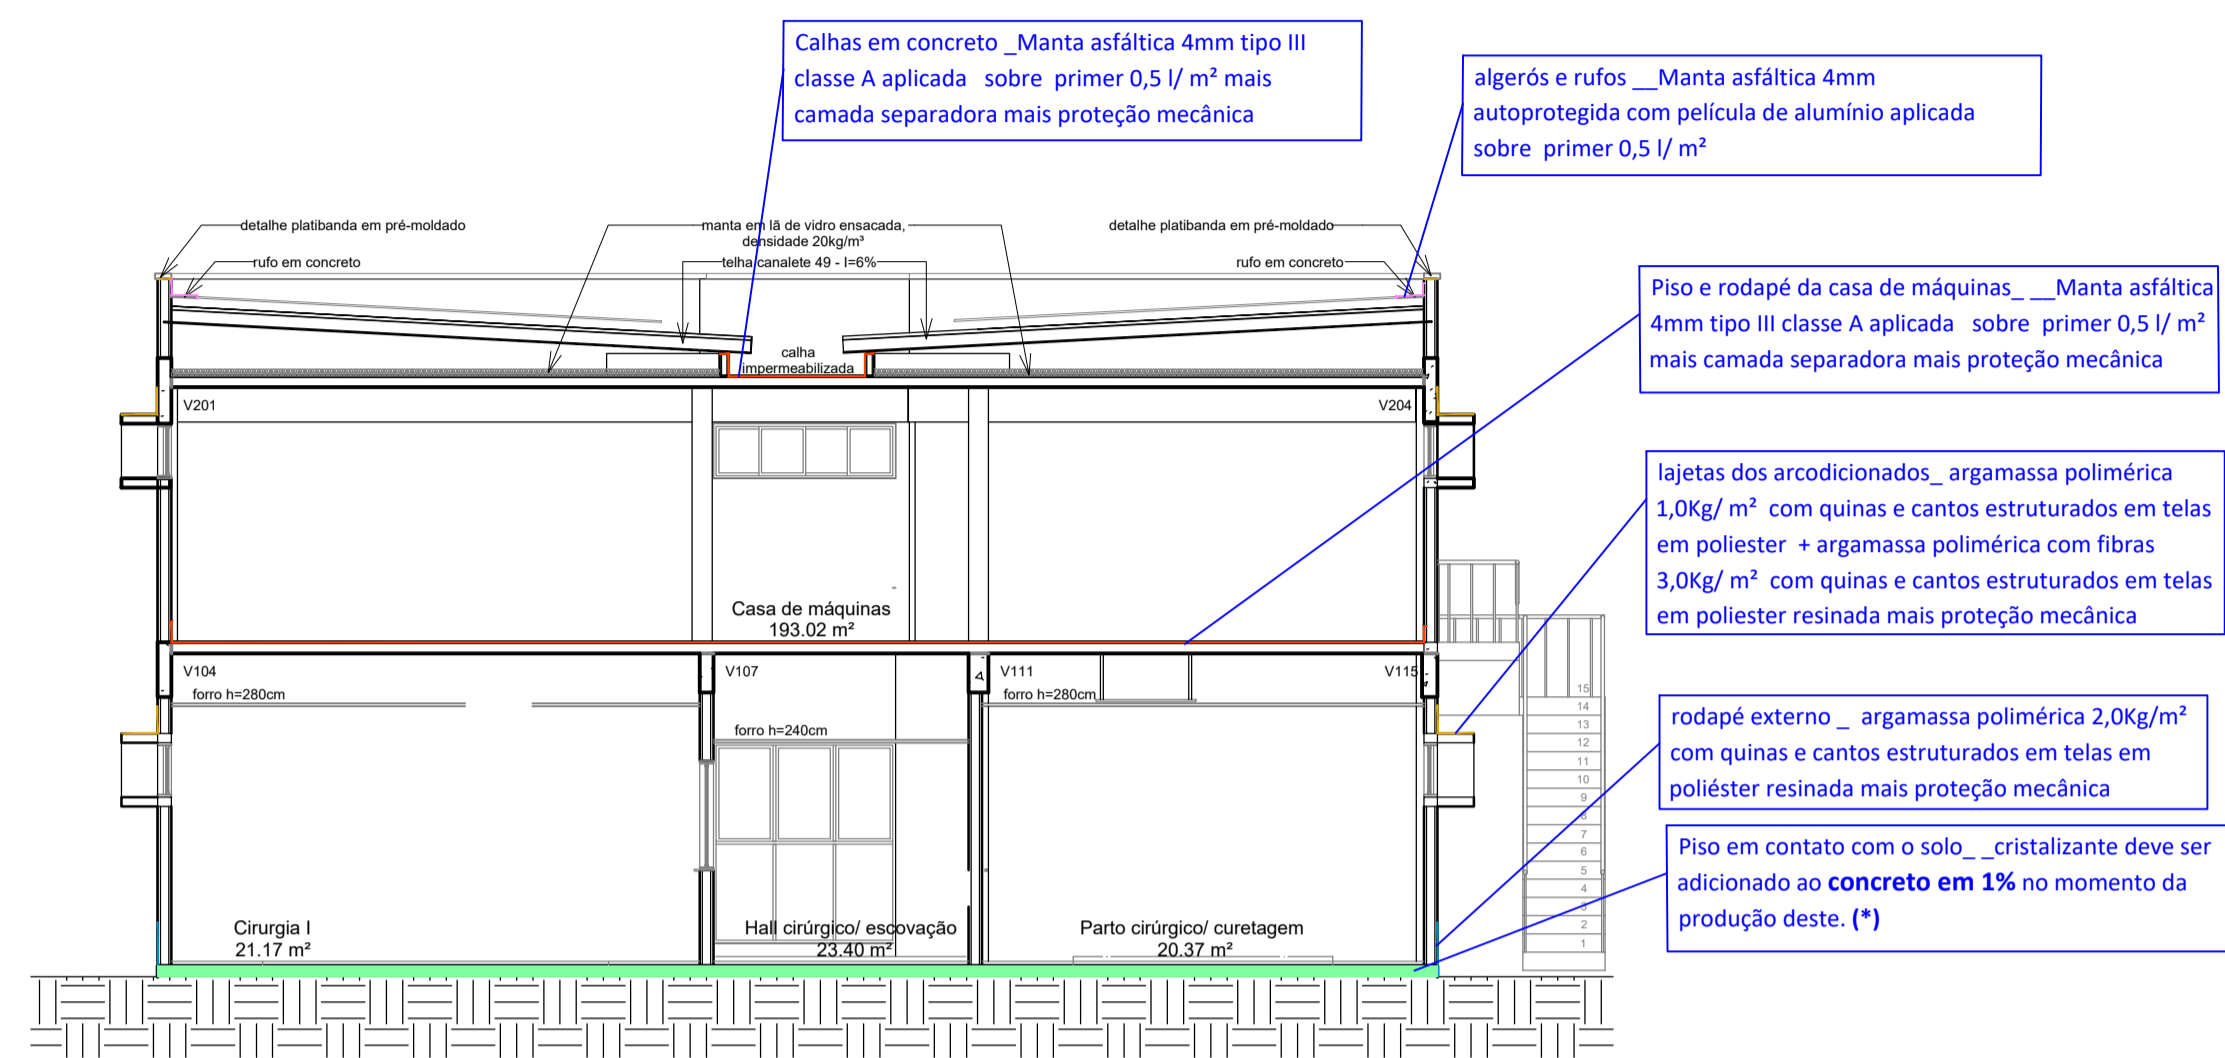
Calhas em concreto _Manta asfáltica 4mm tipo III classe A aplicada sobre primer 0,5 l/ m² mais camada separadora mais proteção mecânica

algerós e rufos __Manta asfáltica 4mm autoprotegida com película de alumínio aplicada sobre primer 0,5 l/ m²

detalhe platibanda em pré-moldado

rufo em concreto

manta em lã de vidro ensacada, densidade 20kg/m³

telha canalete 49 - I=6%

detalhe platibanda em pré-moldado

rufo em concreto

calha impermeabilizada

Piso e rodapé da casa de máquinas_ __Manta asfáltica 4mm tipo III classe A aplicada sobre primer 0,5 l/ m² mais camada separadora mais proteção mecânica

V201

V204

lajetas dos arcodicionados_ argamassa polimérica 1,0Kg/ m² com quinas e cantos estruturados em telas em poliester + argamassa polimérica com fibras 3,0Kg/ m² com quinas e cantos estruturados em telas em poliester resinada mais proteção mecânica

Casa de máquinas
193.02 m²

V104

V107

V111

V115

forro h=280cm

forro h=240cm

forro h=280cm

rodapé externo _ argamassa polimérica 2,0Kg/m² com quinas e cantos estruturados em telas em poliéster resinada mais proteção mecânica

15 14 13 12 11 10 9 8 7 6 5 4 3 2 1

Piso em contato com o solo_ _cristalizante deve ser adicionado ao **concreto em 1%** no momento da produção deste. **(*)**

Cirurgia I
21.17 m²

Hall cirúrgico/ escovação
23.40 m²

Parto cirúrgico/ curetagem
20.37 m²